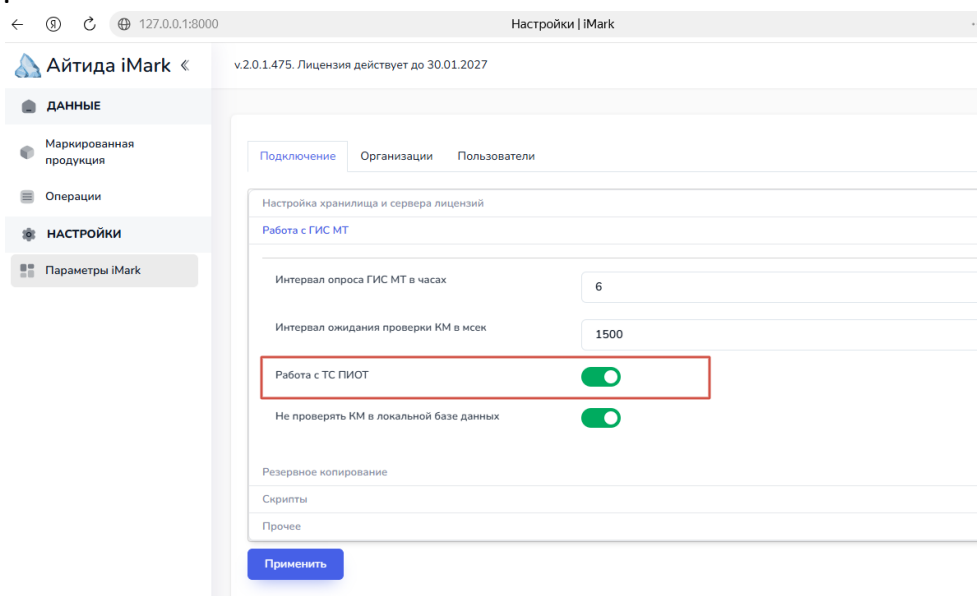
127.0.0.1:8000
Настройки | iMark

Айтида iMark «

v.2.0.1.475. Лицензия действует до 30.01.2027

ДАННЫЕ

Маркированная продукция

Операции

НАСТРОЙКИ

Параметры iMark

Подключение
Организации
Пользователи

Настройка хранилища и сервера лицензий

Работа с ГИС МТ

Интервал опроса ГИС МТ в часах
6

Интервал ожидания проверки КМ в мсек
1500

Работа с ТС ПИОТ

Не проверять КМ в локальной базе данных

Резервное копирование

Скрипты

Прочее

Применить